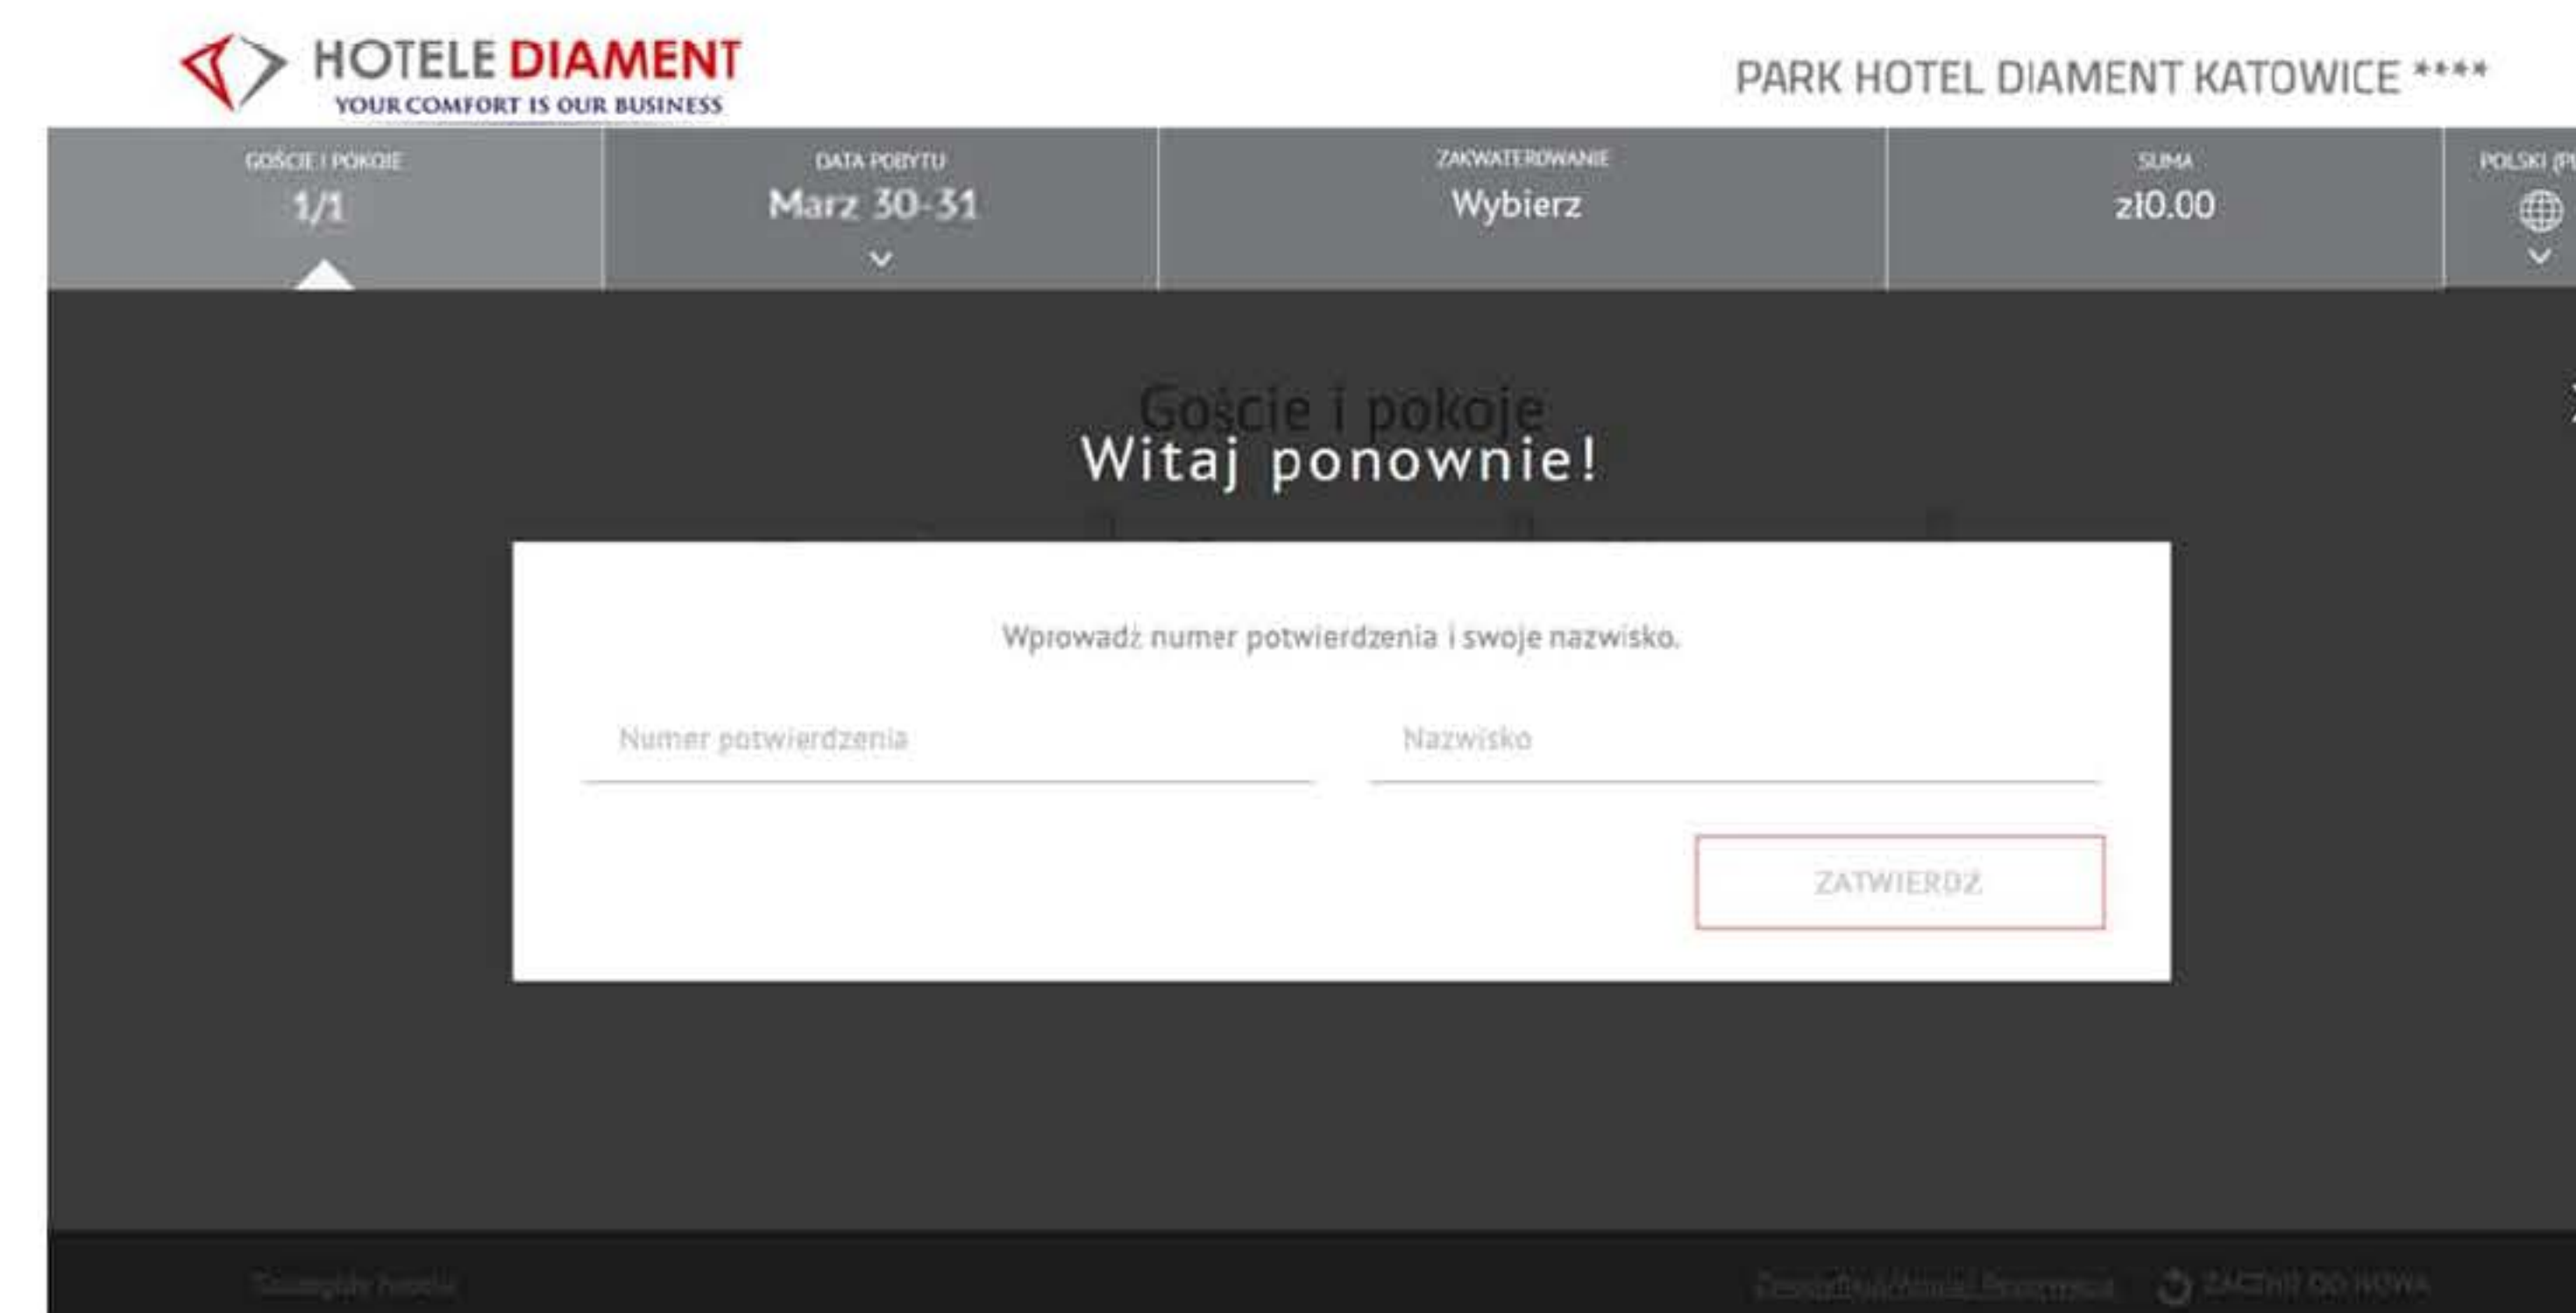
HOTELE DIAMENT
YOUR COMFORT IS OUR BUSINESS

PARK HOTEL DIAMENT KATOWICE ****

GOŚCIE I POKOJE
1/1

DATA POBYTU
Marz 30-31

ZAKWATEROWANIE
Wybierz

SUMA
zł0.00

POLSKI (PL

Goście i pokoje

Witaj ponownie!

Wprowadź numer potwierdzenia i swoje nazwisko.

Numer potwierdzenia

Nazwisko

ZATWIERDŹ

Szczegóły hotelu

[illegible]

ZACZNIJ OD NOWA